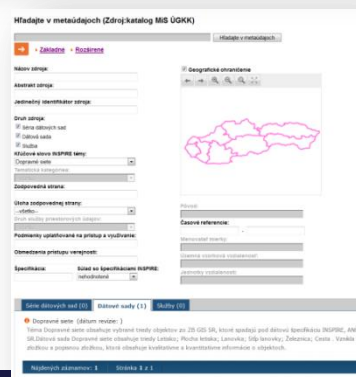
Hľadajte v metaúdajoch (Zdroj:katalog MIS ÚGKK)

Hľadajte v metaúdajoch

Základné + Rozšírené

Názov zdroja:

Abstrakt zdroja:

Jednoznačný identifikátor zdroja:

Druh zdroja:
Séria dátových sád
Dátová sada
Služba

Kľúčové slovo INSPIRE témy:
Dopravné siete

Tematická kategória:

Zodpovedná strana:

Úloha zodpovednej strany:
--všetko--

Druh služby priestorových údajov:

Podmienky uplatňované na prístup a využívanie:

Obmedzenia prístupu verejnosti:

Špecifikácia:
Súlad so špecifikáciami INSPIRE:
nehodnotené

Geografické ohraničenie

Pôvod:

Časové referencie:

Meracie/ať mierky:

Úroveň vizuálnej rozlíšenia:

Jednotky rozlíšenia:

Série dátových sád (0)
Dátové sady (1)
Služby (0)

Dopravné siete (dátum revízie: )
Téma Dopravné siete obsahuje vybrané triedy objektov zo ZB GIS SR, ktoré spadajú pod dátovú špecifikáciu INSPIRE, AN SR.Dátová sada Dopravné siete obsahuje triedy Letisko; Plocha letiska; Lanovka; Stĺp lanovky; Železnica; Cesta . Vznikla zložkou a popisnou zložkou, ktoré obsahuje kvalitatívne a kvantitatívne informácie o objektoch.

Nájdených záznamov: 1
Stránka 1 z 1